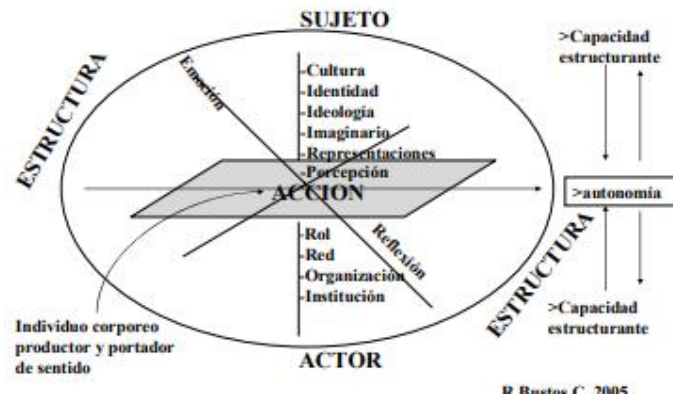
SUJETO

ESTRUCTURA

Emoción

-Cultura
-Identidad
-Ideología
-Imaginario
-Representaciones
-Percepción

ACCION

Reflexión

-Rol
-Red
-Organización
-Institución

Individuo corporeo productor y portador de sentido

ACTOR

ESTRUCTURA

>Capacidad estructurante

>autonomía

>Capacidad estructurante

R Bustos C. 2005